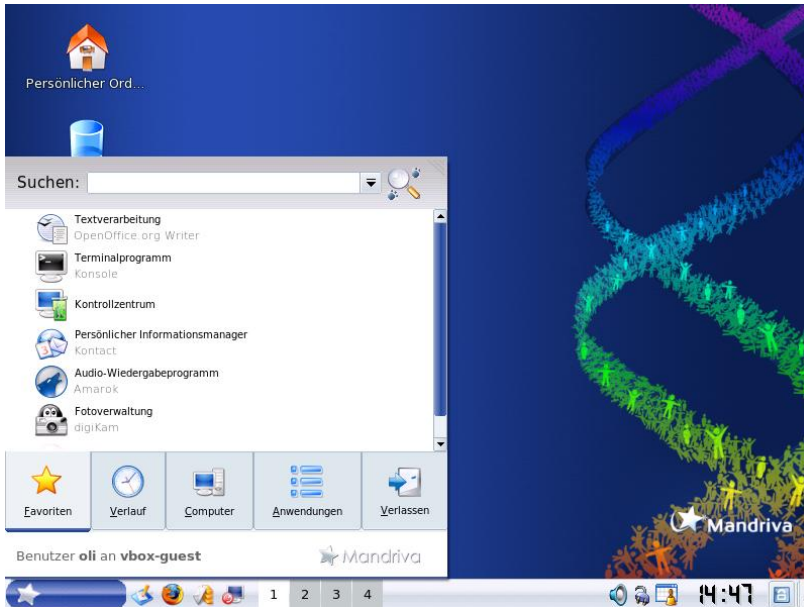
Persönlicher Ord...

Suchen:

Textverarbeitung
OpenOffice.org Writer

Terminalprogramm
Konsole

Kontrollzentrum

Persönlicher Informationsmanager
Kontact

Audio-Wiedergabeprogramm
Amarok

Fotoverwaltung
digiKam

Favoriten
Verlauf
Computer
Anwendungen
Verlassen

Benutzer **oli** an **vbox-guest**

Mandriva

Mandriva

1 2 3 4

14:47